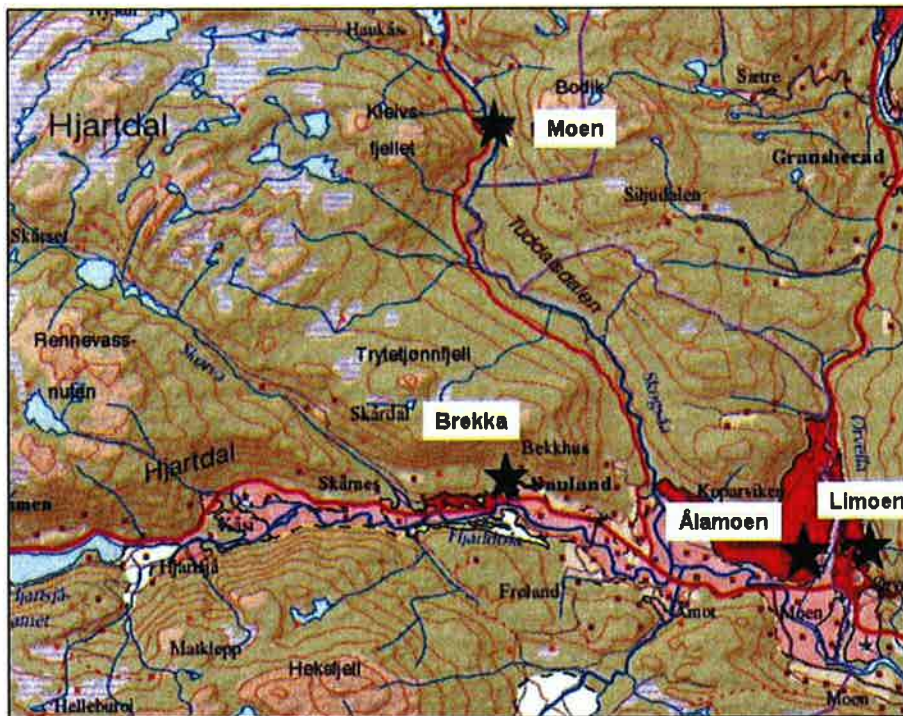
Nysæt
Haukås
Bodik
Sætre
Kleivs-
fjellet
Moen
Hjartdal
Gransherad
Siljudalen
Skårsal
Tuddalsdalen
Rennevass-
nuten
Skorva
Trytetjønnfjell
Skorgeå
Brekka
Skårdal
Bekkhus
Hjartdal
Nauland
Skårnes
Koparsiken
Åmen
Ålamoen
Limoen
Vasli
Hjartdøla
Hjartdal
Froland
Hjartsjå-
vatnet
Åmot
Moen
Maiklepp
Heksfjell
Helleburet
Moen